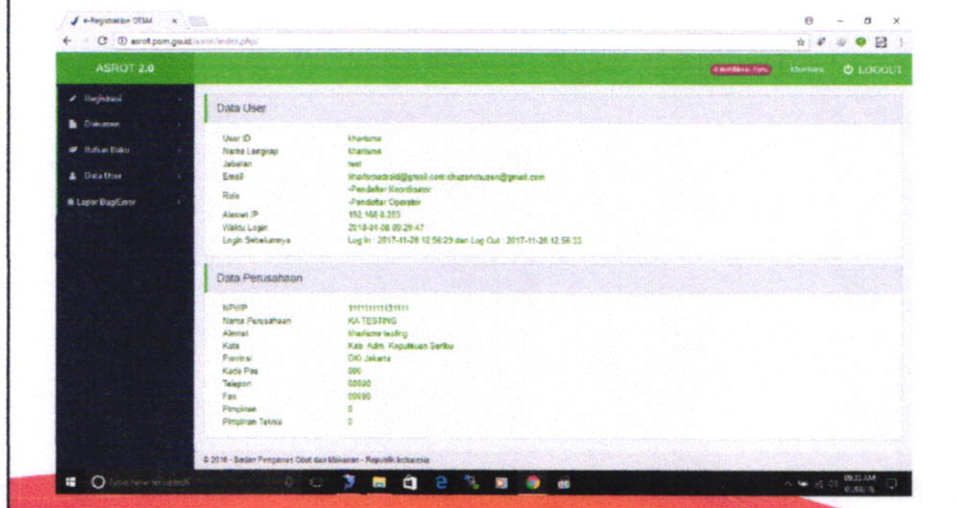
e-Registrasi OTSM
asrot.pom.go.id/asrot/index.php/

ASROT 2.0

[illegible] Member LOGOUT

Registrasi
Dokumen
Bahan Baku
Data User
Lapor Bug/Error

Data User

| | |
|---|---|
| User ID | kharisma |
| Nama Lengkap | kharisma |
| Jabatan | test |
| Email | kharismadroid@gmail.com;chuzandsuzan@gmail.com |
| Role | -Pendaftar Koordinator -Pendaftar Operator |
| Alamat IP | 192.168.0.253 |
| Waktu Login | 2018-01-08 09:29:47 |
| Login Sebelumnya | Log In : 2017-11-28 12:56:29 dan Log Out : 2017-11-28 12:56:33 |

Data Perusahaan

| | |
|---|---|
| NPWP | 111111111111111 |
| Nama Perusahaan | KA TESTING |
| Alamat | kharisma testing |
| Kota | Kab. Adm. Kepulauan Seribu |
| Provinsi | DKI Jakarta |
| Kode Pos | 090 |
| Telepon | 09090 |
| Fax | 09090 |
| Pimpinan | 0 |
| Pimpinan Teknis | 0 |

© 2016 - Badan Pengawas Obat dan Makanan - Republik Indonesia

Type here to search

09:25 AM
1/08/18